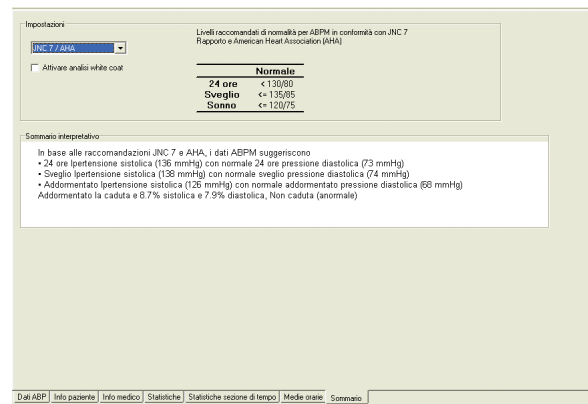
Impostazioni

JNC 7 / AHA

Attivare analisi white coat

Livelli raccomandati di normalità per ABPM in conformità con JNC 7 Rapporto e American Heart Association (AHA)

| | Normale |
|---|---|
| 24 ore | < 130/80 |
| Sveglio | <= 135/85 |
| Sonno | <= 120/75 |

Sommario interpretativo

In base alle raccomandazioni JNC 7 e AHA, i dati ABPM suggeriscono
• 24 ore Ipertensione sistolica (136 mmHg) con normale 24 ore pressione diastolica (73 mmHg)
• Sveglio Ipertensione sistolica (138 mmHg) con normale sveglio pressione diastolica (74 mmHg)
• Addormentato Ipertensione sistolica (126 mmHg) con normale addormentato pressione diastolica (68 mmHg)
Addormentato la caduta e 8.7% sistolica e 7.9% diastolica, Non caduta (anormale)

Dati ABP | Info paziente | Info medico | Statistiche | Statistiche sezione di tempo | Medie orarie | Sommario